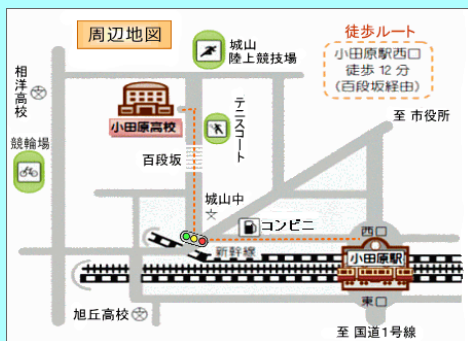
周辺地図

城山
陸上競技場

徒歩ルート
小田原駅西口
徒歩 12 分
(百段坂経由)

相洋高校

小田原高校

テニスコート

至 市役所

競輪場

百段坂

城山中

コンビニ

西口

新幹線

小田原駅

東口

旭丘高校

至 国道1号線